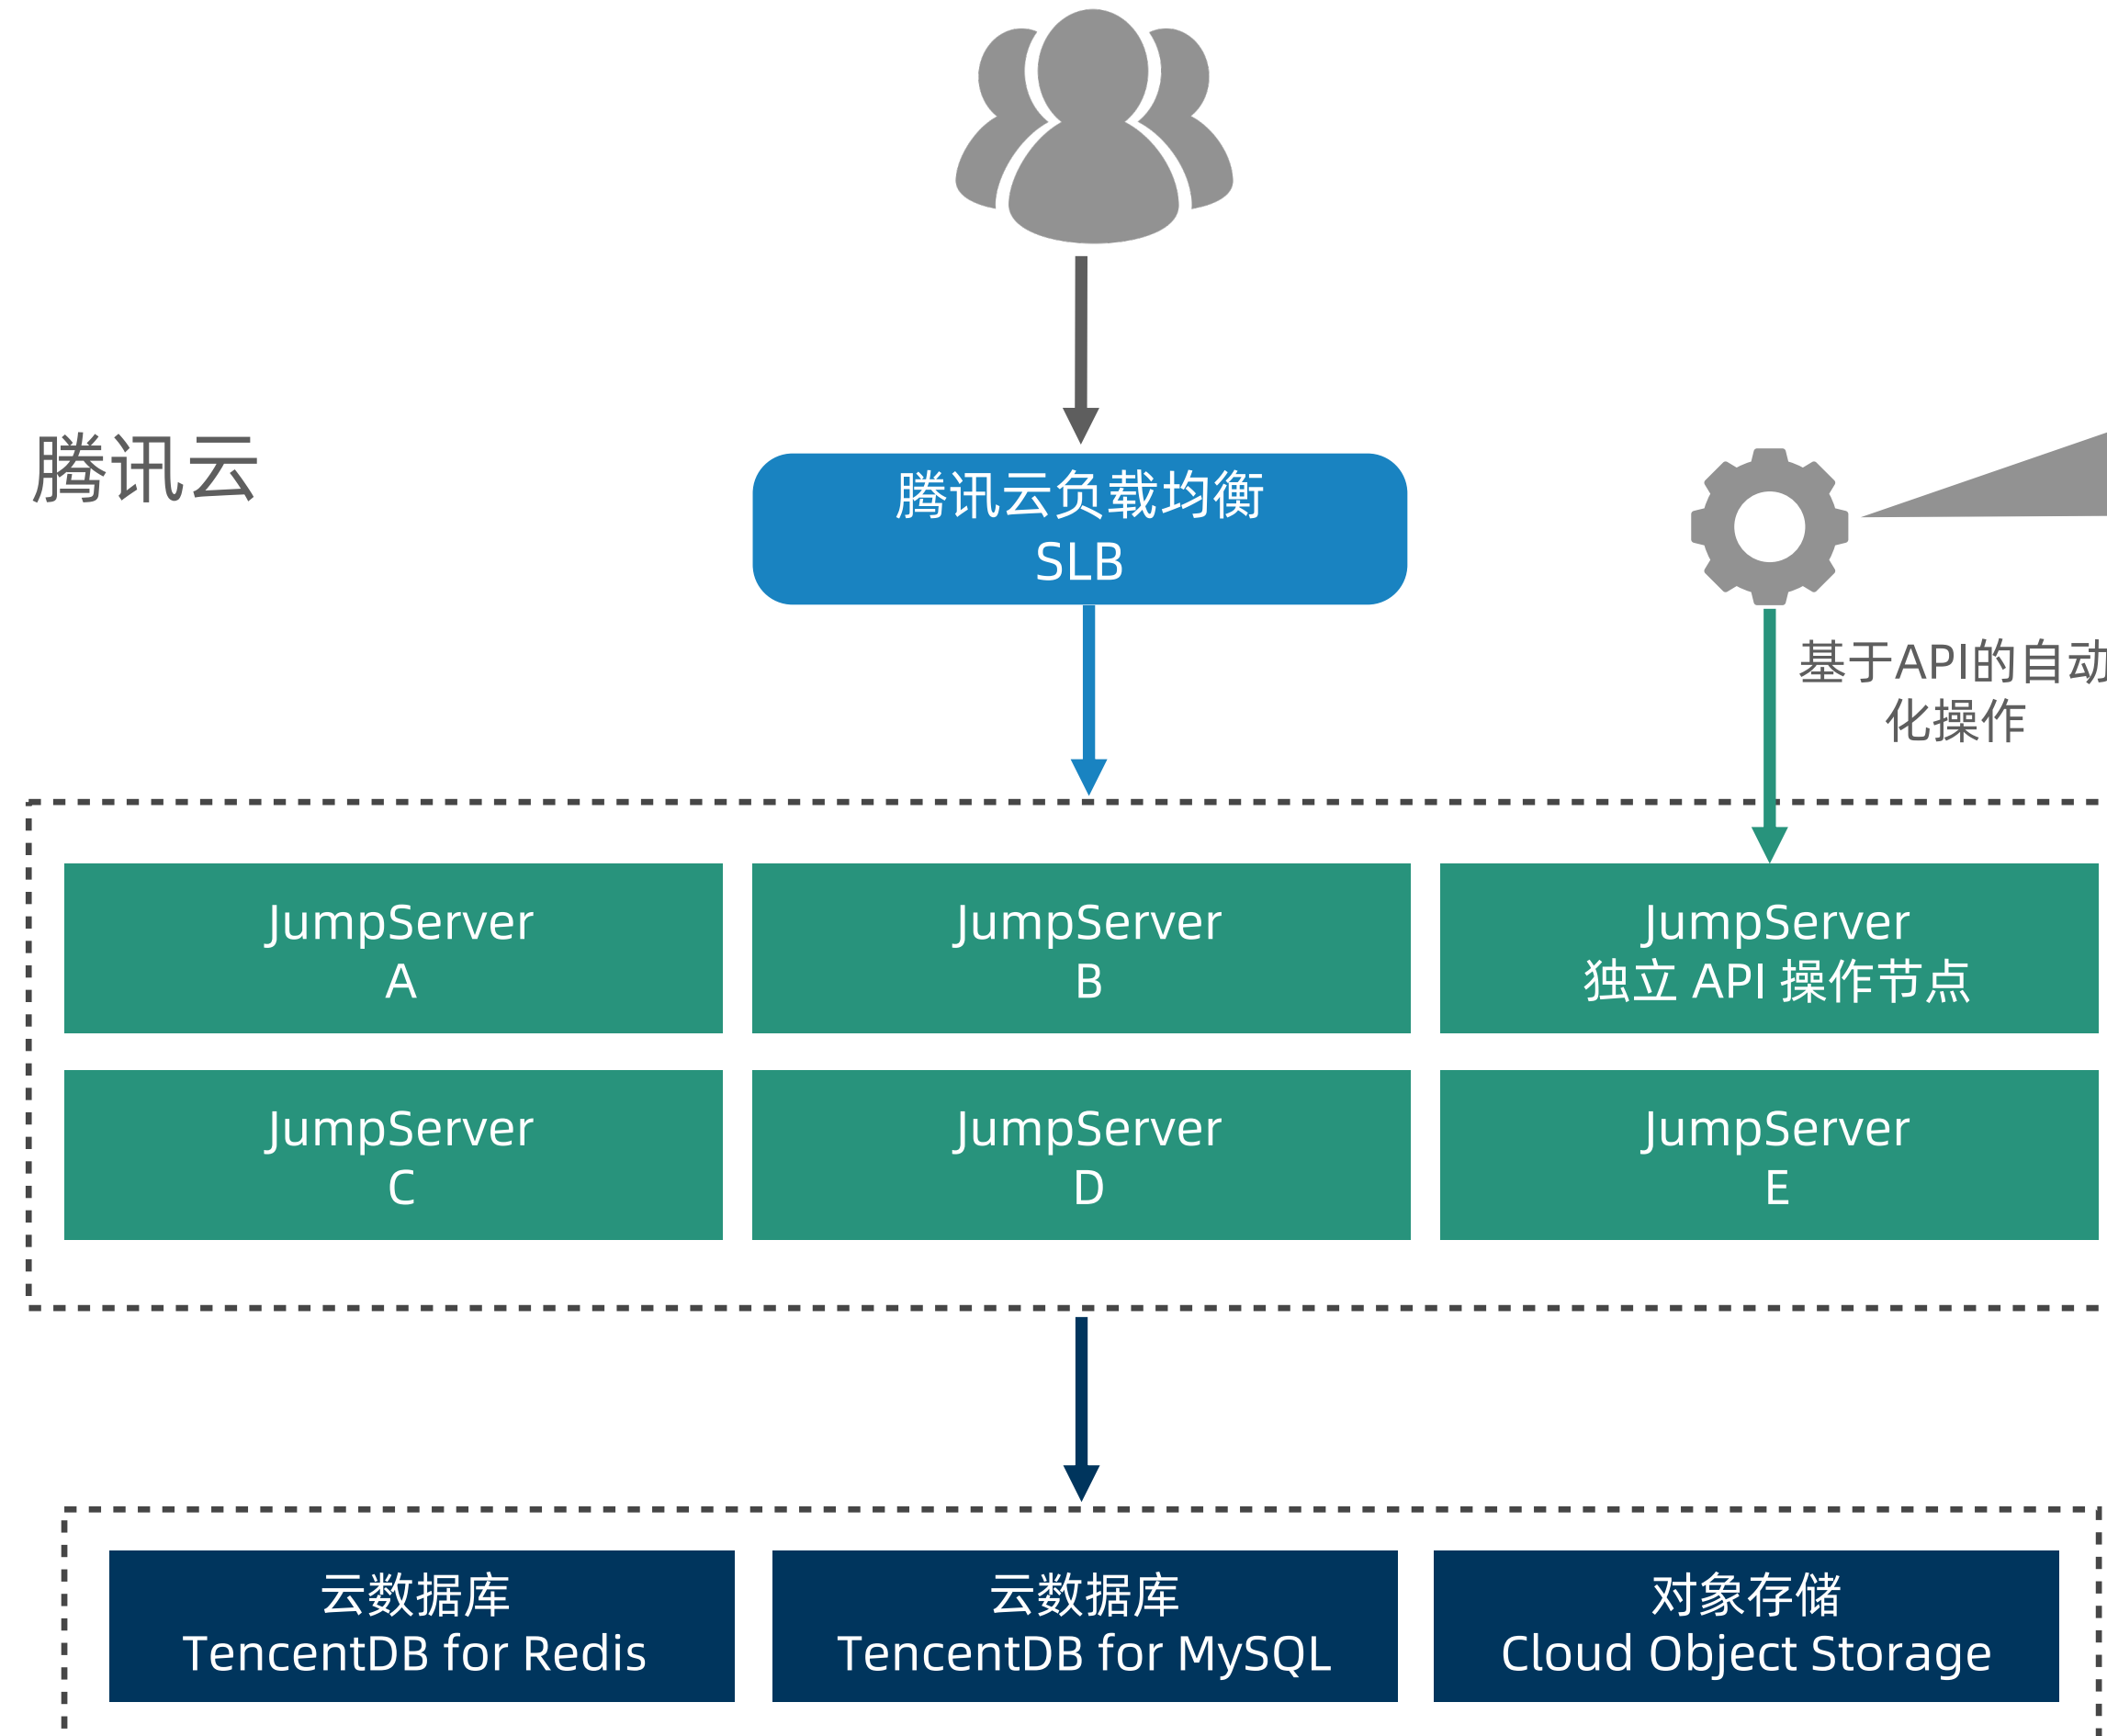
腾讯云

腾讯云负载均衡
SLB

基于API的自动
化操作

JumpServer
A

JumpServer
B

JumpServer
独立 API 操作节点

JumpServer
C

JumpServer
D

JumpServer
E

云数据库
TencentDB for Redis

云数据库
TencentDB for MySQL

对象存储
Cloud Object Storage